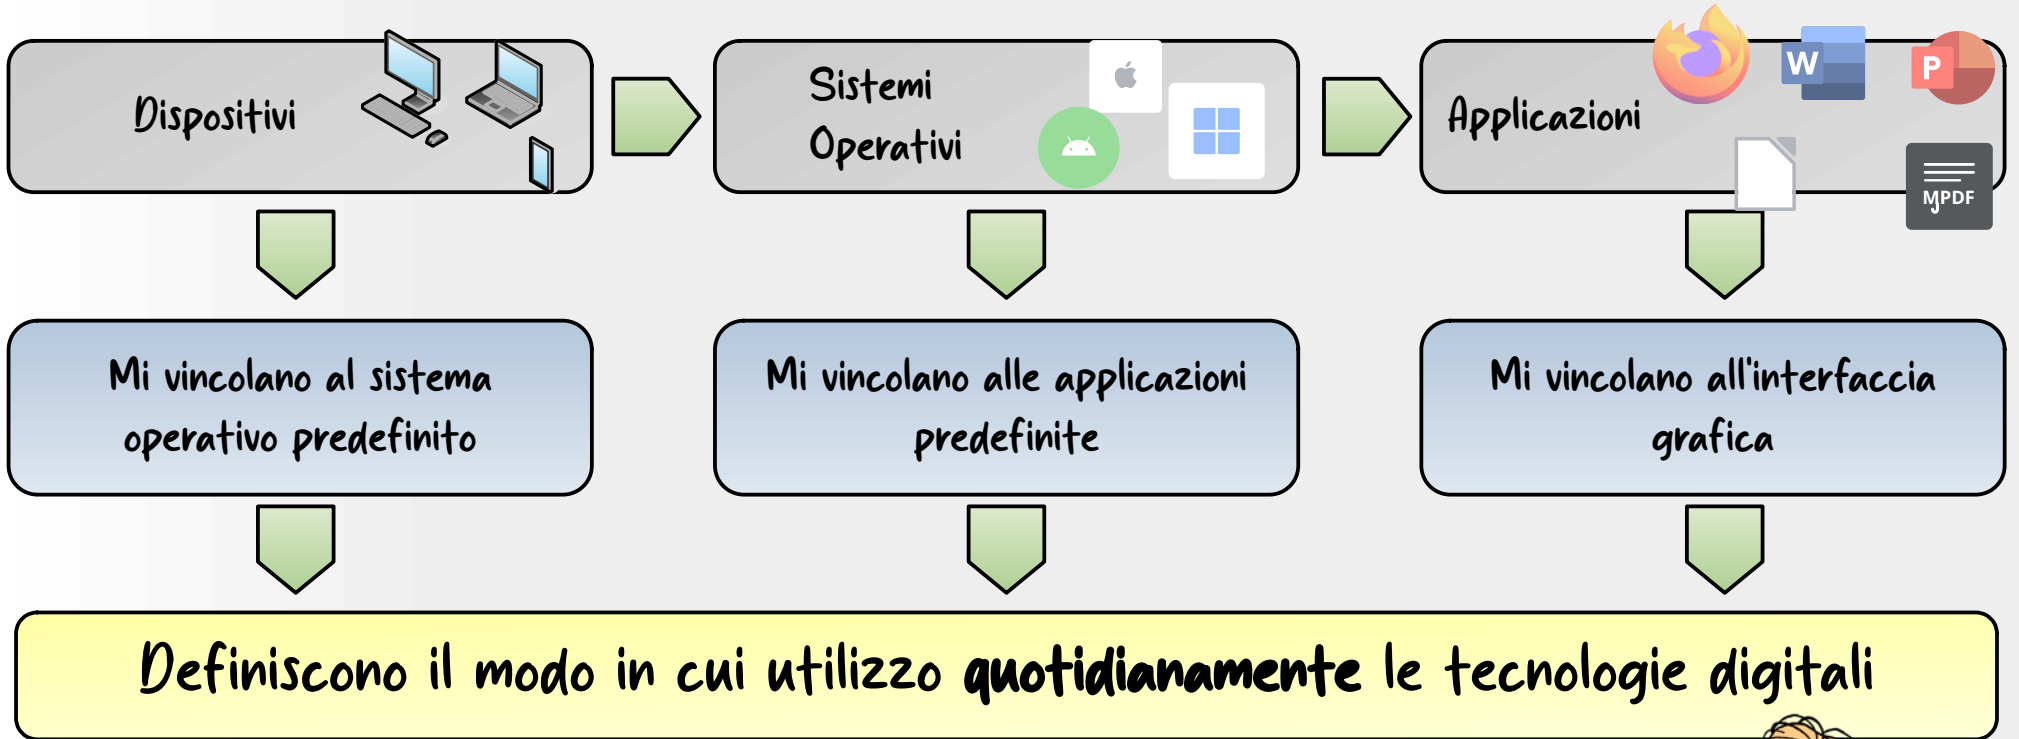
Dispositivi

Sistemi Operativi

Applicazioni

W

P

MPDF

Mi vincolano al sistema operativo predefinito

Mi vincolano alle applicazioni predefinite

Mi vincolano all'interfaccia grafica

Definiscono il modo in cui utilizzo **quotidianamente** le tecnologie digitali